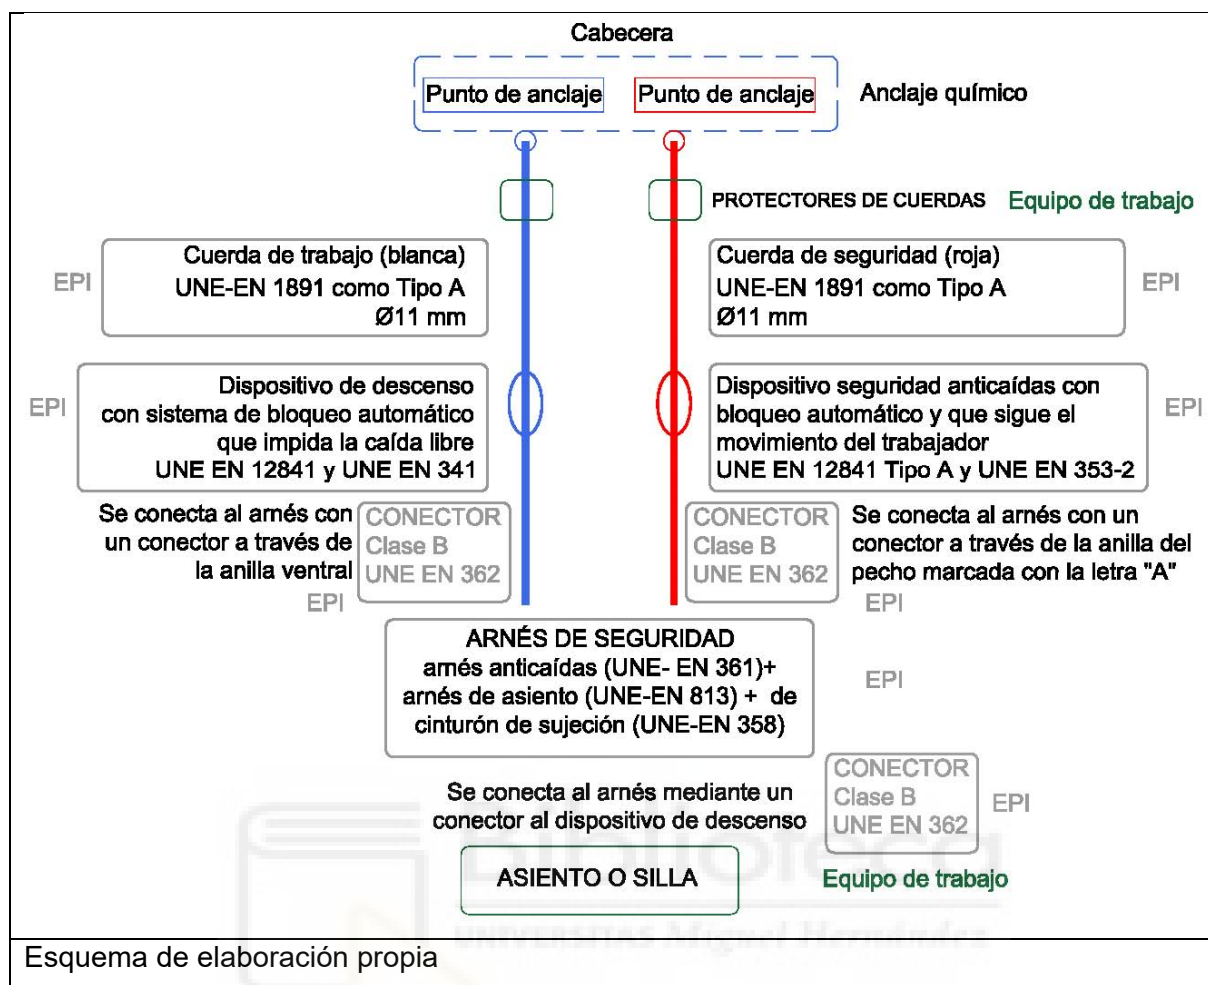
Cabecera

Punto de anclaje

Punto de anclaje

Anclaje químico

PROTECTORES DE CUERDAS

Equipo de trabajo

EPI

Cuerda de trabajo (blanca)
UNE-EN 1891 como Tipo A
Ø11 mm

Cuerda de seguridad (roja)
UNE-EN 1891 como Tipo A
Ø11 mm

EPI

EPI

Dispositivo de descenso con sistema de bloqueo automático que impida la caída libre
UNE EN 12841 y UNE EN 341

Dispositivo seguridad anticaídas con bloqueo automático y que sigue el movimiento del trabajador
UNE EN 12841 Tipo A y UNE EN 353-2

EPI

Se conecta al arnés con un conector a través de la anilla ventral

CONECTOR
Clase B
UNE EN 362

EPI

CONECTOR
Clase B
UNE EN 362

Se conecta al arnés con un conector a través de la anilla del pecho marcada con la letra "A"

EPI

ARNÉS DE SEGURIDAD
arnés anticaídas (UNE- EN 361)+
arnés de asiento (UNE-EN 813) + de cinturón de sujeción (UNE-EN 358)

EPI

CONECTOR
Clase B
UNE EN 362

EPI

Se conecta al arnés mediante un conector al dispositivo de descenso

ASIENTO O SILLA

Equipo de trabajo

Biblioteca
UNIVERSITAS Miguel Hernández

Esquema de elaboración propia